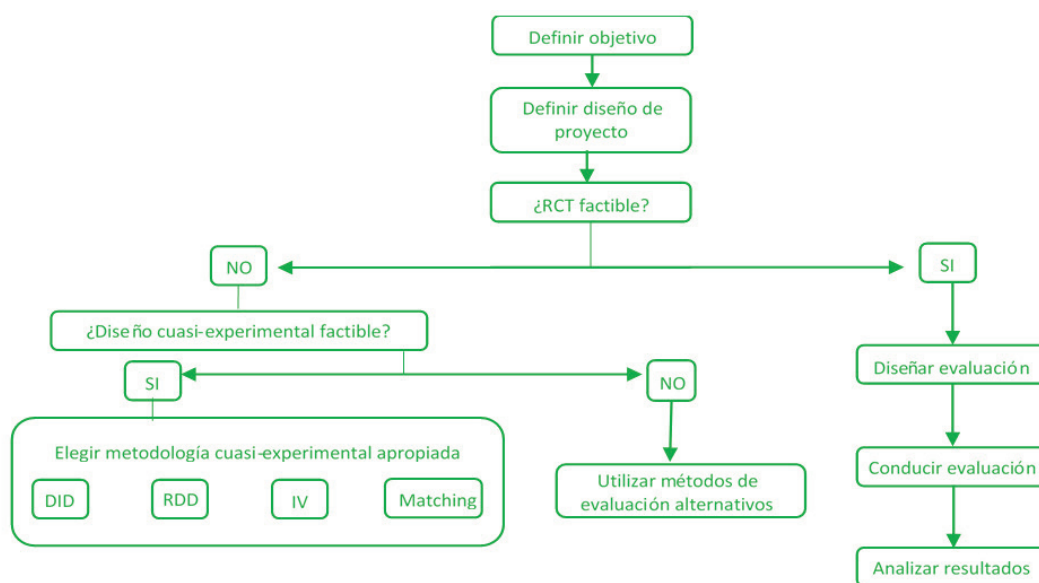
Definir objetivo

Definir diseño de proyecto

¿RCT factible?

NO

SI

¿Diseño cuasi-experimental factible?

SI

NO

Diseñar evaluación

Elegir metodología cuasi-experimental apropiada

DID

RDD

IV

Matching

Utilizar métodos de evaluación alternativos

Conducir evaluación

Analizar resultados